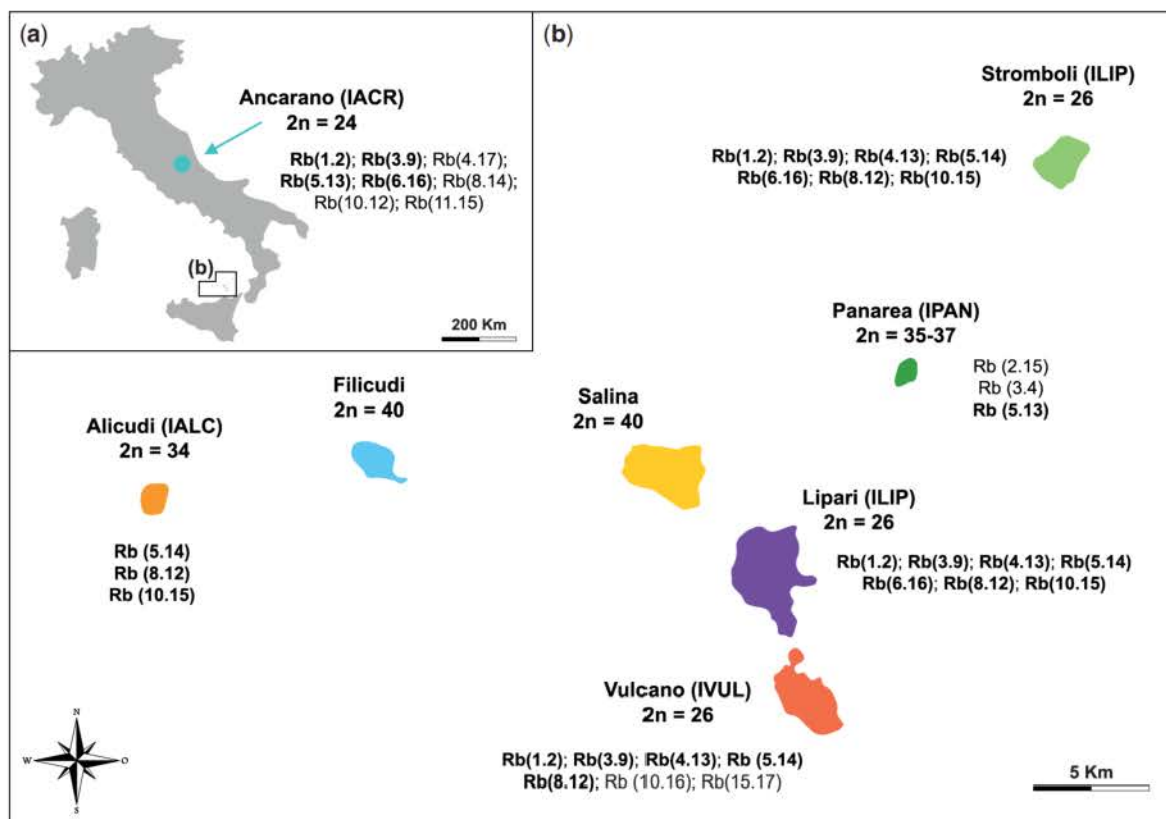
(a)

Ancarano (IACR)
2n = 24

Rb(1.2); Rb(3.9); Rb(4.17); Rb(5.13); Rb(6.16); Rb(8.14); Rb(10.12); Rb(11.15)

(b)

200 Km

(b)

Stromboli (ILIP)
2n = 26

Rb(1.2); Rb(3.9); Rb(4.13); Rb(5.14) Rb(6.16); Rb(8.12); Rb(10.15)

Panarea (IPAN)
2n = 35-37

Rb (2.15)
Rb (3.4)
Rb (5.13)

Filicudi
2n = 40

Salina
2n = 40

Alicudi (IALC)
2n = 34

Rb (5.14)
Rb (8.12)
Rb (10.15)

Lipari (ILIP)
2n = 26

Rb(1.2); Rb(3.9); Rb(4.13); Rb(5.14) Rb(6.16); Rb(8.12); Rb(10.15)

Vulcano (IVUL)
2n = 26

Rb(1.2); Rb(3.9); Rb(4.13); Rb (5.14) Rb(8.12); Rb (10.16); Rb(15.17)

N
W
O
S

5 Km